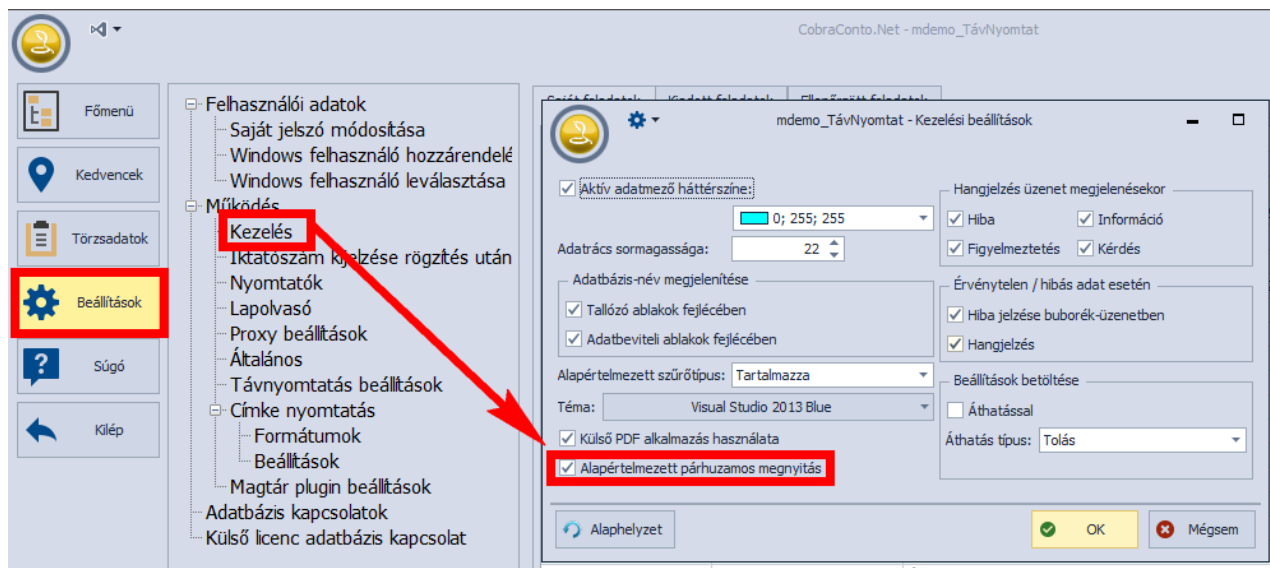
CobraConto.Net - mdemo_TávNyomtat

Főmenü
Kedvencek
Törzsadatok
Beállítások
Súgó
Kilép

Felhasználói adatok
Saját jelszó módosítása
Windows felhasználó hozzárendelé
Windows felhasználó leválasztása
Működés
Kezelés
Iktatószám kijelzése rögzítés után
Nyomtatók
Lapolvasó
Proxy beállítások
Általános
Távnyomtatás beállítások
Címke nyomtatás
Formátumok
Beállítások
Magtár plugin beállítások
Adatbázis kapcsolatok
Külső licenc adatbázis kapcsolat

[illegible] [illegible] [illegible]

mdemo_TávNyomtat - Kezelési beállítások

Aktív adatmező háttérszíne:
0; 255; 255
Adatrács sormagassága: 22
Adatbázis-név megjelenítése
Tallózó ablakok fejlécében
Adatbeviteli ablakok fejlécében
Alapértelmezett szűrőtípus: Tartalmazza
Téma: Visual Studio 2013 Blue
Külső PDF alkalmazás használata
Alapértelmezett párhuzamos megnyitás

Hangjelzés üzenet megjelenésekor
Hiba
Információ
Figyelmeztetés
Kérdés
Érvénytelen / hibás adat esetén
Hiba jelzése buborék-üzenetben
Hangjelzés
Beállítások betöltése
Áthatással
Áthatás típus: Tolás

Alaphelyzet
OK
Mégsem